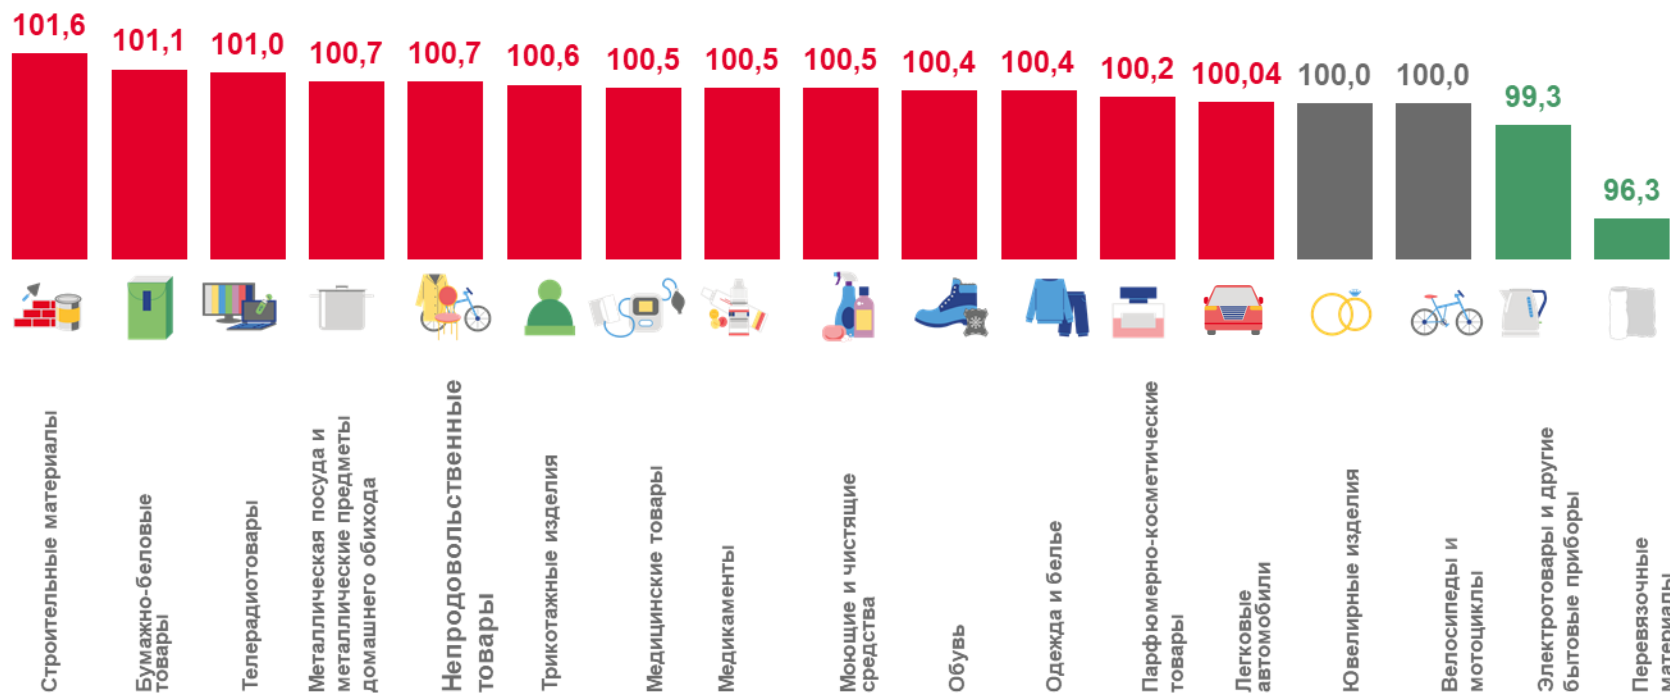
101,6
101,1
101,0
100,7
100,7
100,6
100,5
100,5
100,5
100,4
100,4
100,2
100,04
100,0
100,0
99,3
96,3

Строительные материалы
Бумажно-беловые товары
Телерадиотовары
Металлическая посуда и металлические предметы домашнего обихода
Непродовольственные товары
Трикотажные изделия
Медицинские товары
Медикаменты
Моющие и чистящие средства
Обувь
Одежда и белье
Парфюмерно-косметические товары
Легковые автомобили
Ювелирные изделия
Велосипеды и мотоциклы
Электротовары и другие бытовые приборы
Перевязочные материалы